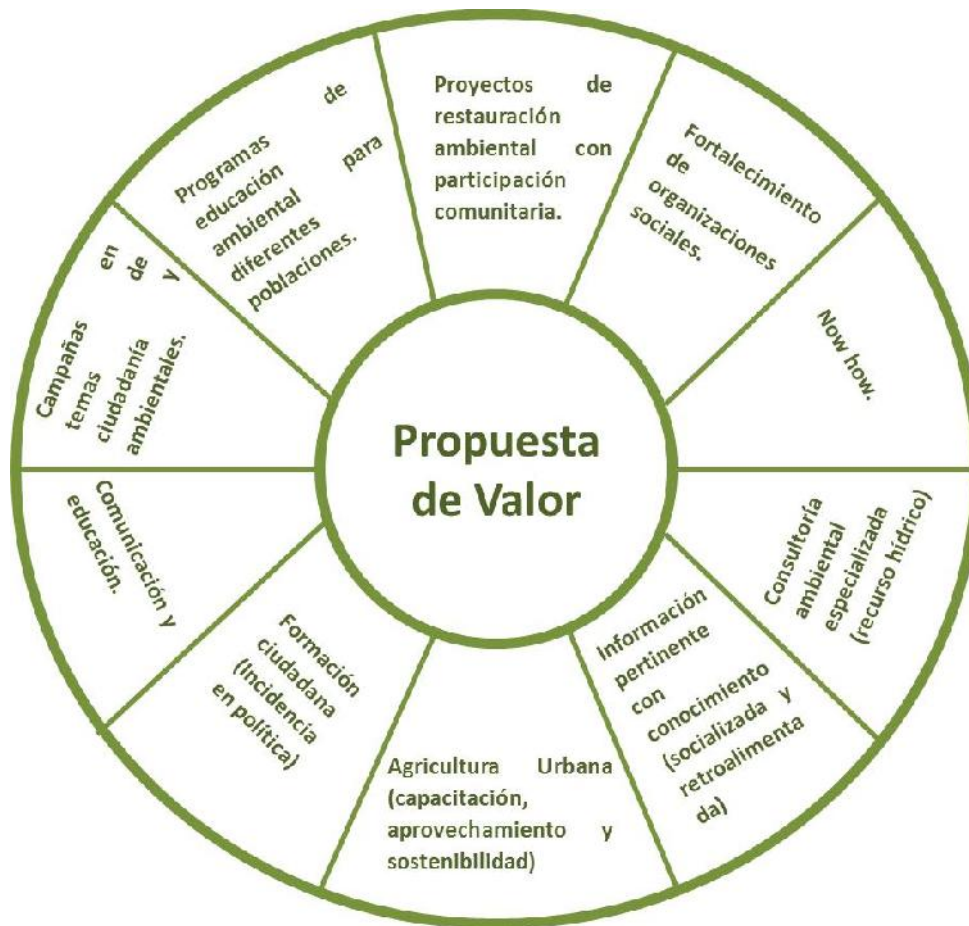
Propuesta de Valor

Proyectos de restauración ambiental con participación comunitaria.

Fortalecimiento de organizaciones sociales.

Now how.

Consultoría ambiental especializada (recurso hídrico)

Información pertinente con conocimiento (socializada y retroalimentada)

Agricultura Urbana (capacitación, aprovechamiento y sostenibilidad)

Formación ciudadana (incidencia en política)

Comunicación y educación.

Campañas en temas de ciudadanía y ambientales.

Programas de educación para ambiental diferentes poblaciones.